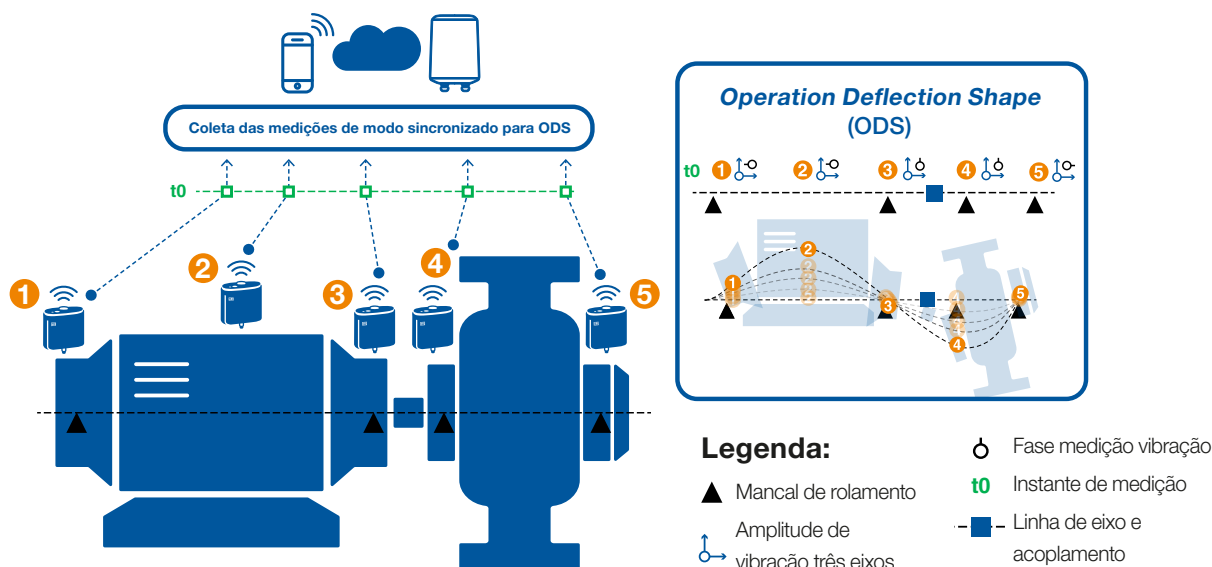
Coleta das medições de modo sincronizado para ODS

t0

1 2 3 4 5

Operation Deflection Shape (ODS)

t0 1 2 3 4 5

Legenda:

Mancal de rolamento

Amplitude de vibração três eixos

Fase medição vibração

t0 Instante de medição

Linha de eixo e acoplamento